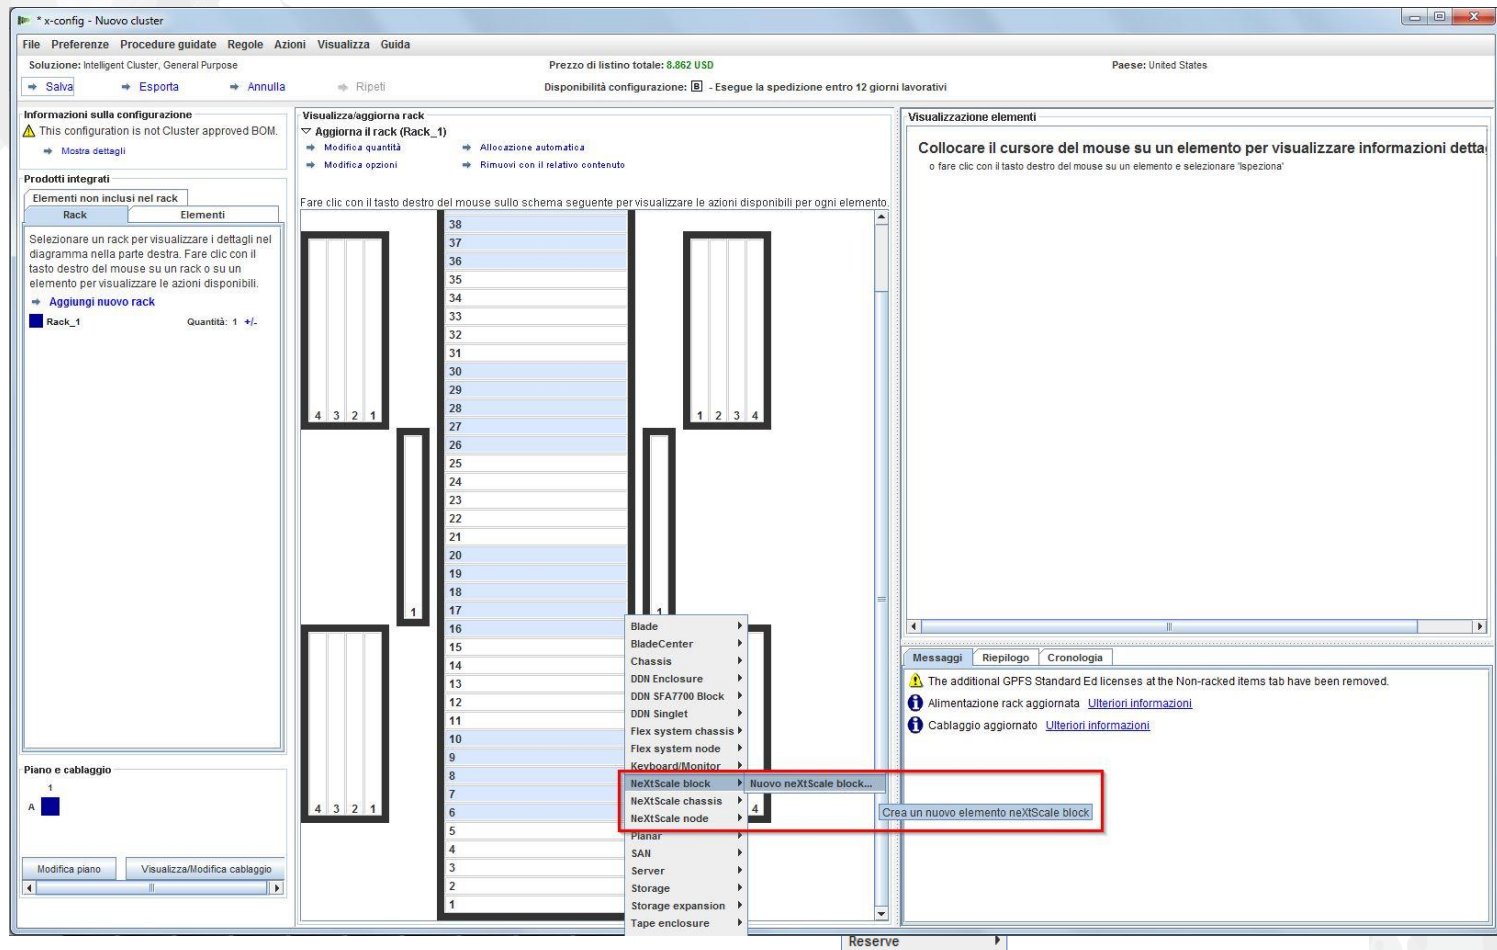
* x-config - Nuovo cluster

File Preferenze Procedure guidate Regole Azioni Visualizza Guida

Soluzione: Intelligent Cluster, General Purpose
Prezzo di listino totale: 8.862 USD
Paese: United States

Salva Esporta Annulla Ripeti
Disponibilità configurazione: B - Esegue la spedizione entro 12 giorni lavorativi

Informazioni sulla configurazione
This configuration is not Cluster approved BOM.
Mostra dettagli

Prodotti integrati
Elementi non inclusi nel rack
Rack Elementi
Selezionare un rack per visualizzare i dettagli nel diagramma nella parte destra. Fare clic con il tasto destro del mouse su un rack o su un elemento per visualizzare le azioni disponibili.
Aggiungi nuovo rack
Rack_1 Quantità: 1 +/-

Piano e cablaggio
1
A
Modifica piano Visualizza/Modifica cablaggio

Visualizza/aggiorna rack
Aggiorna il rack (Rack_1)
Modifica quantità Allocazione automatica
Modifica opzioni Rimuovi con il relativo contenuto

Fare clic con il tasto destro del mouse sullo schema seguente per visualizzare le azioni disponibili per ogni elemento.

38
37
36
35
34
33
32
31
30
29
28
27
26
25
24
23
22
21
20
19
18
17
16
15
14
13
12
11
10
9
8
7
6
5
4
3
2
1

4 3 2 1
1 2 3 4
1
1
4 3 2 1
4

Blade
BladeCenter
Chassis
DDN Enclosure
DDN SFA7700 Block
DDN Singlet
Flex system chassis
Flex system node
Keyboard/Monitor
NeXtScale block
NeXtScale chassis
NeXtScale node
Planar
SAN
Server
Storage
Storage expansion
Tape enclosure
Reserve

Nuovo neXtScale block...
Crea un nuovo elemento neXtScale block

Visualizzazione elementi
Collocare il cursore del mouse su un elemento per visualizzare informazioni detta
o fare clic con il tasto destro del mouse su un elemento e selezionare 'Ispeziona'

Messaggi Riepilogo Cronologia
The additional GPFS Standard Ed licenses at the Non-racked items tab have been removed.
Alimentazione rack aggiornata Ulteriori informazioni
Cablaggio aggiornato Ulteriori informazioni